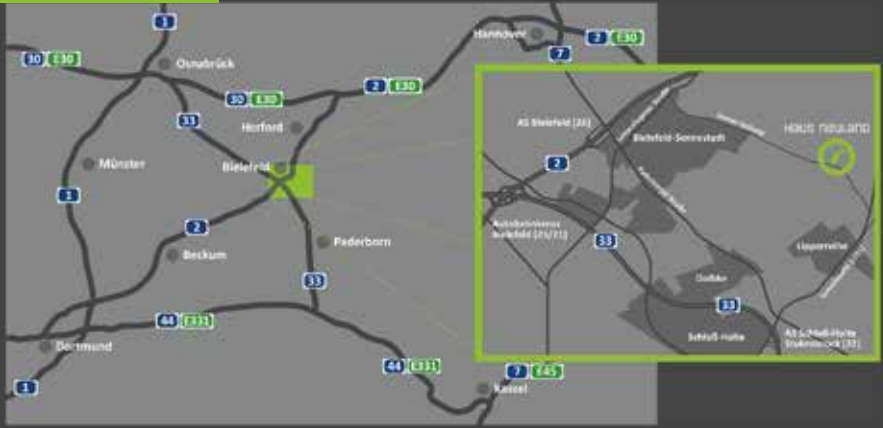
1
30 E30
Osnabrück
Hannover
7
2 E30
30 E30
2 E30
33
Herford
Münster
Bielefeld
1
2
Paderborn
Beckum
33
44 E331
Dortmund
44 E331
7 E45
1
Kassel
AS Bielefeld (26)
Bielefeld-Sennestadt
HAUS NEULAND
2
Autobahnkreuz Bielefeld (25/21)
33
Lipperreihe
Dalbke
33
Schloß Holte
AS Schloß Holte Stukenbrock (22)